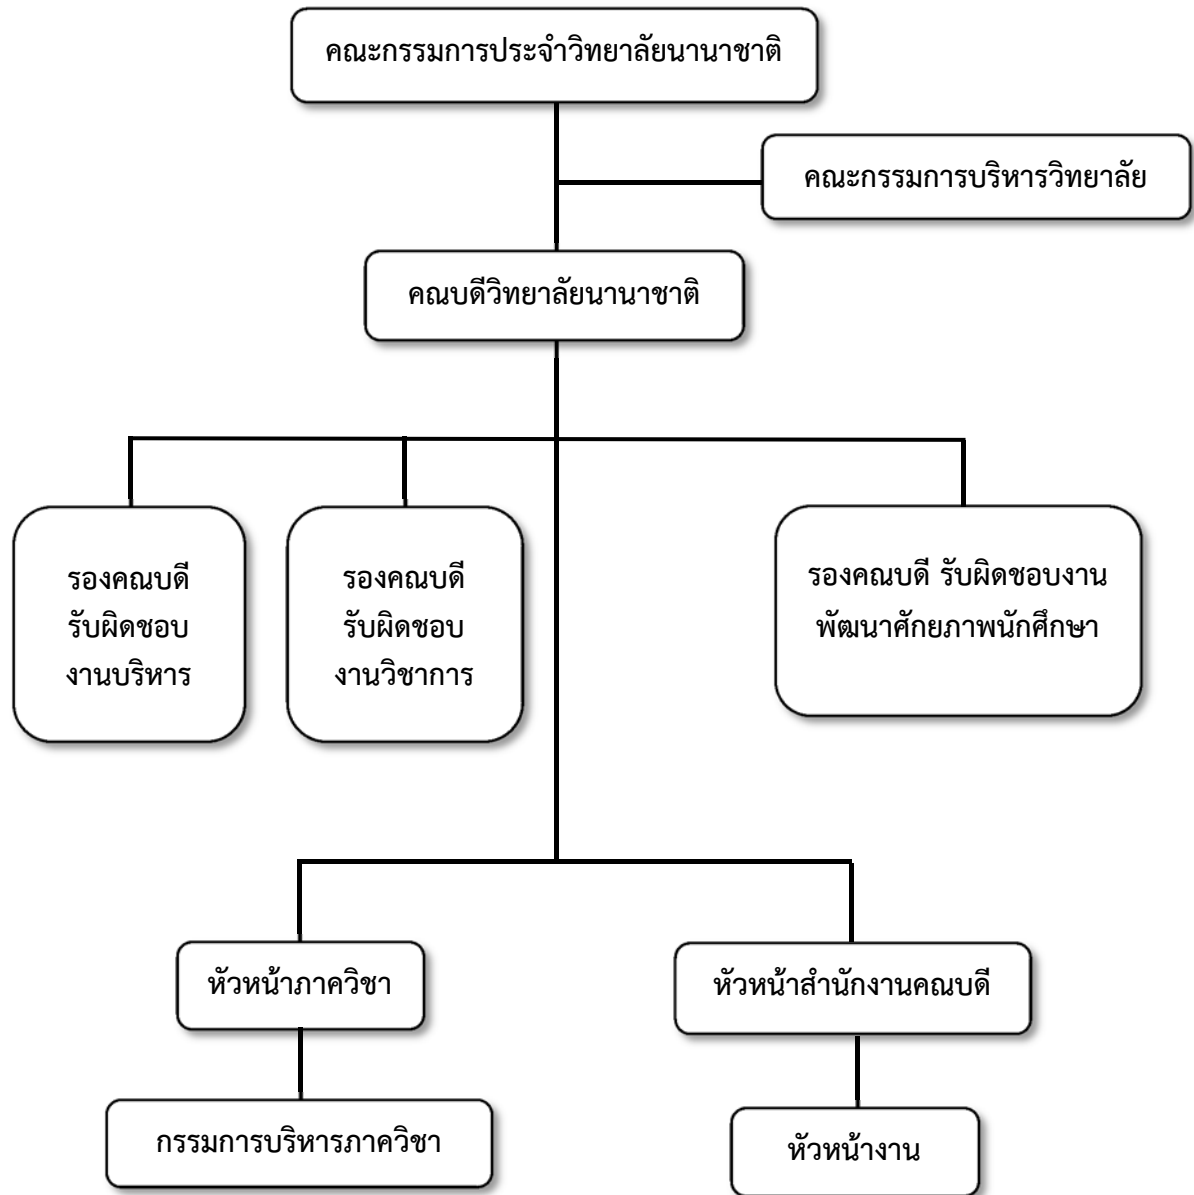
คณะกรรมการประจำวิทยาลัยนานาชาติ

คณะกรรมการบริหารวิทยาลัย

คณบดีวิทยาลัยนานาชาติ

รองคณบดี รับผิดชอบ งานบริหาร

รองคณบดี รับผิดชอบ งานวิชาการ

รองคณบดี รับผิดชอบงาน พัฒนาศักยภาพนักศึกษา

หัวหน้าภาควิชา

หัวหน้าสำนักงานคณบดี

กรรมการบริหารภาควิชา

หัวหน้างาน